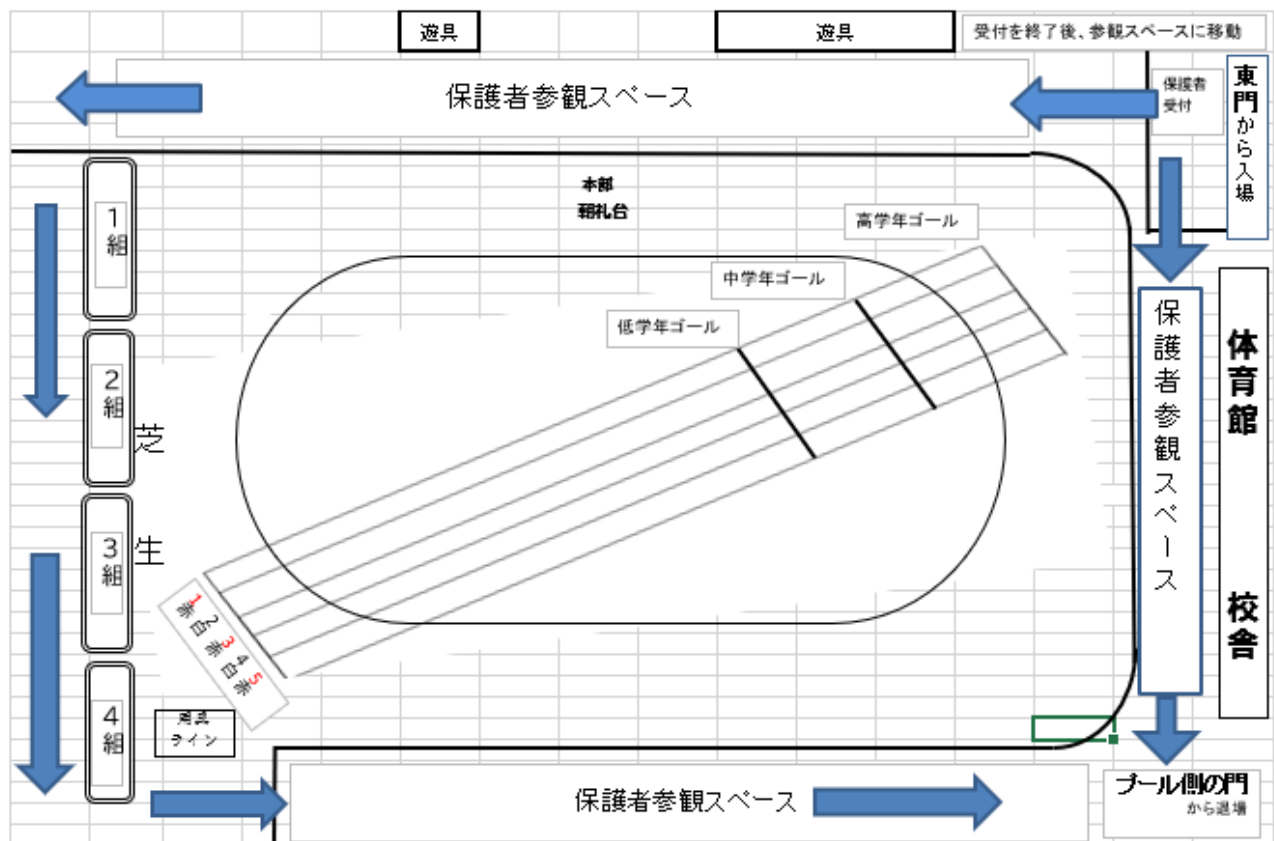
遊具

遊具

受付を終了後、参観スペースに移動

保護者参観スペース

保護者受付

東門から入場

本部
朝礼台

高学年ゴール

中学年ゴール

低学年ゴール

1組

2組

3組

4組

芝生

1赤 2白 3赤 4白 5赤

用具ライン

保護者参観スペース

体育館

校舎

保護者参観スペース

プール側の門
から退場